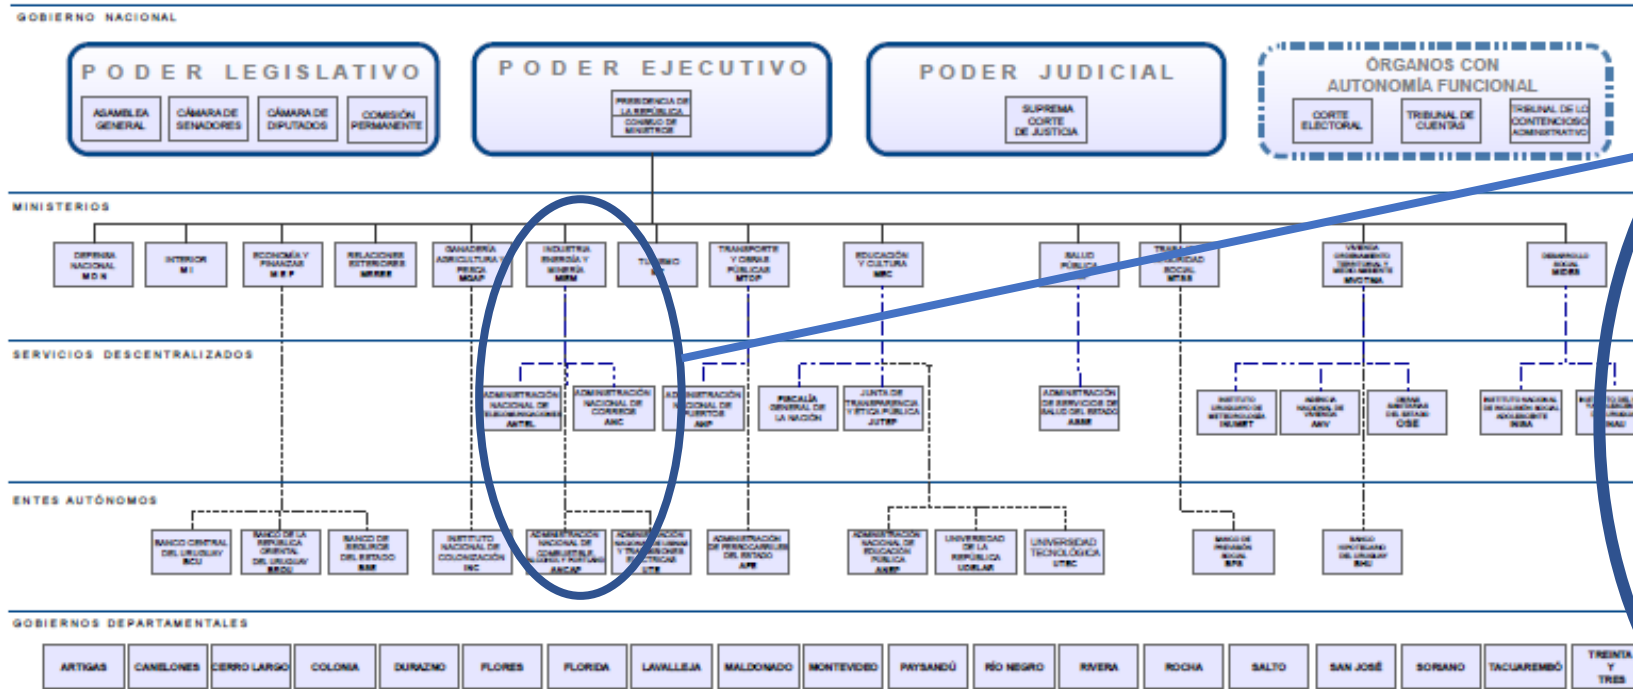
GOBIERNO NACIONAL

PODER LEGISLATIVO
ASAMBLEA GENERAL
CÁMARA DE SENADORES
CÁMARA DE DIPUTADOS
COMISIÓN PERMANENTE

PODER EJECUTIVO
PRESIDENCIA DE LA REPÚBLICA
CONSEJO DE MINISTROS

PODER JUDICIAL
SUPREMA CORTE DE JUSTICIA

ÓRGANOS CON AUTONOMÍA FUNCIONAL
CORTE ELECTORAL
TRIBUNAL DE CUENTAS
TRIBUNAL DE LO CONTENCIOSO ADMINISTRATIVO

MINISTERIOS
DEFENSA NACIONAL MDN
INTERIOR MI
ECONOMÍA Y FINANZAS MEF
RELACIONES EXTERIORES MRREE
GANADERÍA AGRICULTURA Y PESCA MGAP
INDUSTRIA ENERGÍA Y MINERÍA MIEM
TURISMO MT
TRANSPORTE Y OBRAS PÚBLICAS MTOP
EDUCACIÓN Y CULTURA MEC
SALUD PÚBLICA MSP
TRABAJO Y SEGURIDAD SOCIAL MTSS
VIVIENDA ORDENAMIENTO TERRITORIAL Y MEDIO AMBIENTE MVOTMA
DESARROLLO SOCIAL MIDES

SERVICIOS DESCENTRALIZADOS
ADMINISTRACIÓN NACIONAL DE TELECOMUNICACIONES ANTEL
ADMINISTRACIÓN NACIONAL DE CORREOS ANC
ADMINISTRACIÓN NACIONAL DE PUERTOS ANP
FISCALÍA GENERAL DE LA NACIÓN
JUNTA DE TRANSPARENCIA Y ÉTICA PÚBLICA JUTEP
ADMINISTRACIÓN DE SERVICIOS DE SALUD DEL ESTADO ASSE
INSTITUTO URUGUAYO DE METEOROLOGÍA INUMET
AGENCIA NACIONAL DE VIVIENDA ANV
OBRAS SANITARIAS DEL ESTADO OSE
INSTITUTO NACIONAL DE INCLUSIÓN SOCIAL ADOLESCENTE INISA
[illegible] INAU

ENTES AUTÓNOMOS
BANCO CENTRAL DEL URUGUAY BCU
BANCO DE LA REPÚBLICA ORIENTAL DEL URUGUAY BROU
BANCO DE SEGUROS DEL ESTADO BSE
INSTITUTO NACIONAL DE COLONIZACIÓN INC
ADMINISTRACIÓN NACIONAL DE COMBUSTIBLES ALCOHOL Y PORTLAND ANCAP
ADMINISTRACIÓN NACIONAL DE USINAS Y TRASMISIONES ELÉCTRICAS UTE
ADMINISTRACIÓN DE FERROCARRILES DEL ESTADO AFE
ADMINISTRACIÓN NACIONAL DE EDUCACIÓN PÚBLICA ANEP
UNIVERSIDAD DE LA REPÚBLICA UDELAR
UNIVERSIDAD TECNOLÓGICA UTEC
BANCO DE PREVISIÓN SOCIAL BPS
BANCO HIPOTECARIO DEL URUGUAY BHU

GOBIERNOS DEPARTAMENTALES
ARTIGAS
CANELONES
CERRO LARGO
COLONIA
DURAZNO
FLORES
FLORIDA
LAVALLEJA
MALDONADO
MONTEVIDEO
PAYSANDÚ
RÍO NEGRO
RIVERA
ROCHA
SALTO
SAN JOSÉ
SORIANO
TACUAREMBÓ
TREINTA Y TRES